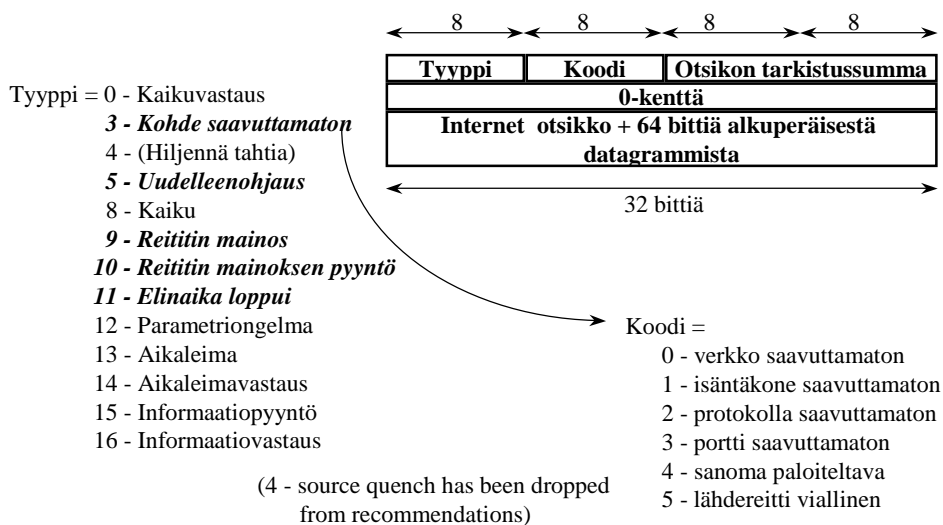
8 8 8 8

| Tyyppi | Koodi | Otsikon tarkistussumma |
|---|---|---|
| 0-kenttä | | |
| Internet otsikko + 64 bittiä alkuperäisestä datagrammista | | |

32 bittiä

Tyyppi = 0 - Kaikuvastaus
***3 - Kohde saavuttamaton***
4 - (Hiljennä tahtia)
***5 - Uudelleenohjaus***
8 - Kaiku
***9 - Reititin mainos***
***10 - Reititin mainoksen pyyntö***
***11 - Elinaika loppui***
12 - Parametriongelma
13 - Aikaleima
14 - Aikaleimavastaus
15 - Informaatiopyyntö
16 - Informaatiovastaus

Koodi =
0 - verkko saavuttamaton
1 - isäntäkone saavuttamaton
2 - protokolla saavuttamaton
3 - portti saavuttamaton
4 - sanoma paloiteltava
5 - lähdereitti viallinen

(4 - source quench has been dropped from recommendations)